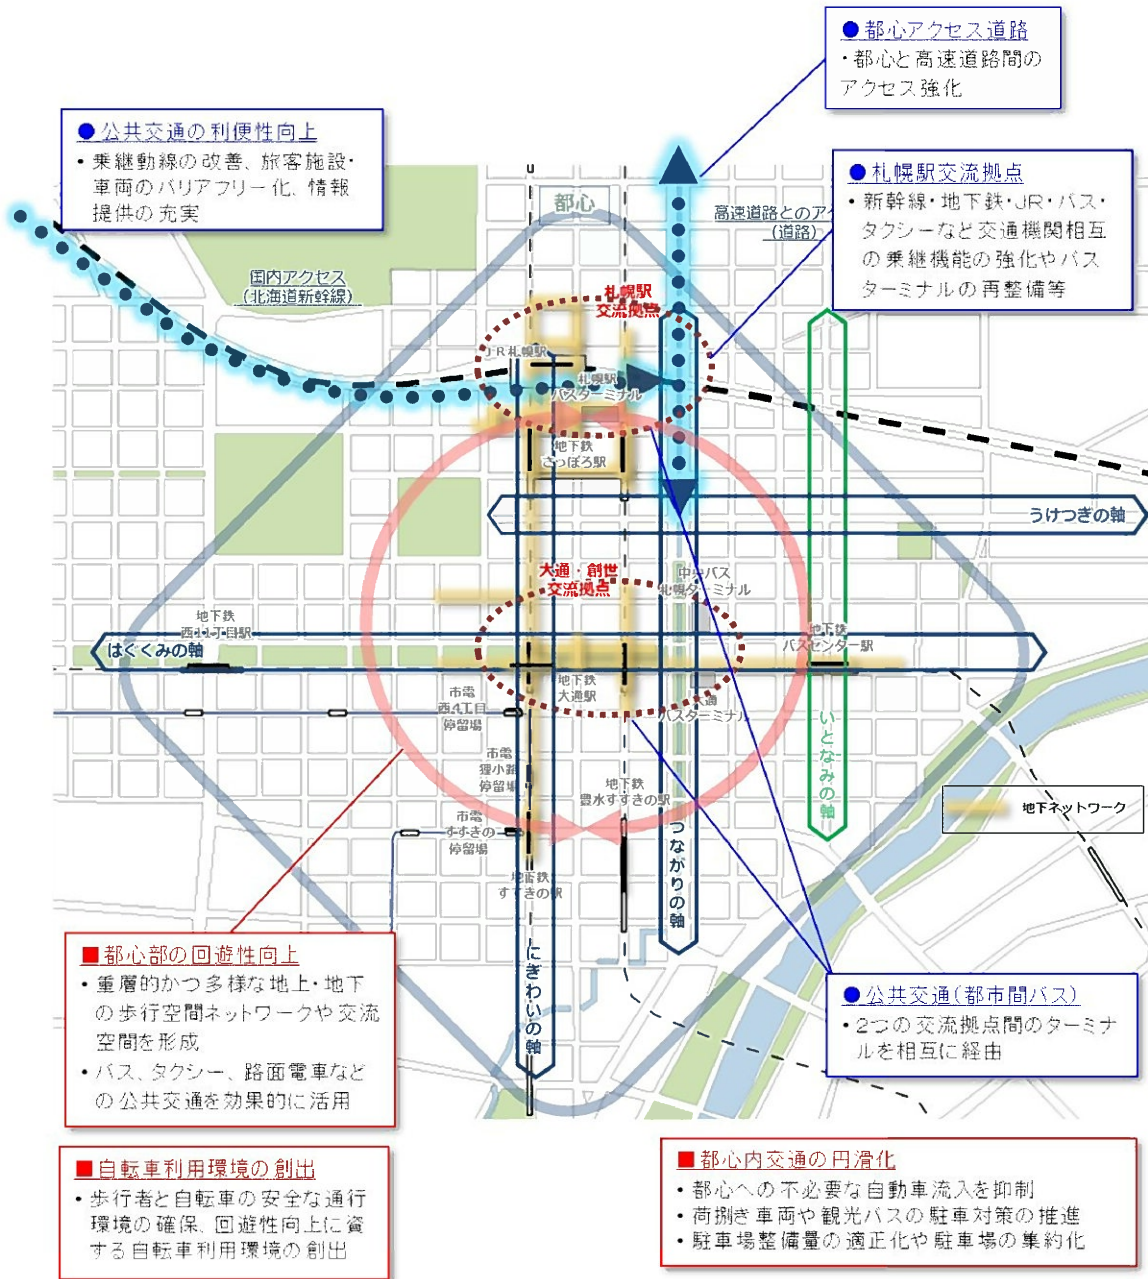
●都心アクセス道路
・都心と高速道路間のアクセス強化

●公共交通の利便性向上
・乗継動線の改善、旅客施設・車両のバリアフリー化、情報提供の充実

●札幌駅交流拠点
・新幹線・地下鉄・JR・バス・タクシーなど交通機関相互の乗継機能の強化やバスターミナルの再整備等

都心

高速道路とのア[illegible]（道路）

国内アクセス（北海道新幹線）

札幌駅交流拠点

JR札幌駅

札幌駅バスターミナル

地下鉄さっぽろ駅

うけつぎの軸

大通・創世交流拠点

中央バス札幌ターミナル

地下鉄西11丁目駅

はぐくみの軸

地下鉄バスセンター駅

地下鉄大通駅

大通バスターミナル

市電西4丁目停留場

市電狸小路停留場

市電すすきの停留場

地下鉄豊水すすきの駅

地下鉄すすきの駅

いとなみの軸

つながりの軸

にぎわいの軸

地下ネットワーク

■都心部の回遊性向上
・重層的かつ多様な地上・地下の歩行空間ネットワークや交流空間を形成
・バス、タクシー、路面電車などの公共交通を効果的に活用

●公共交通（都市間バス）
・2つの交流拠点間のターミナルを相互に経由

■自転車利用環境の創出
・歩行者と自転車の安全な通行環境の確保、回遊性向上に資する自転車利用環境の創出

■都心内交通の円滑化
・都心への不必要な自動車流入を抑制
・荷捌き車両や観光バスの駐車対策の推進
・駐車場整備量の適正化や駐車場の集約化